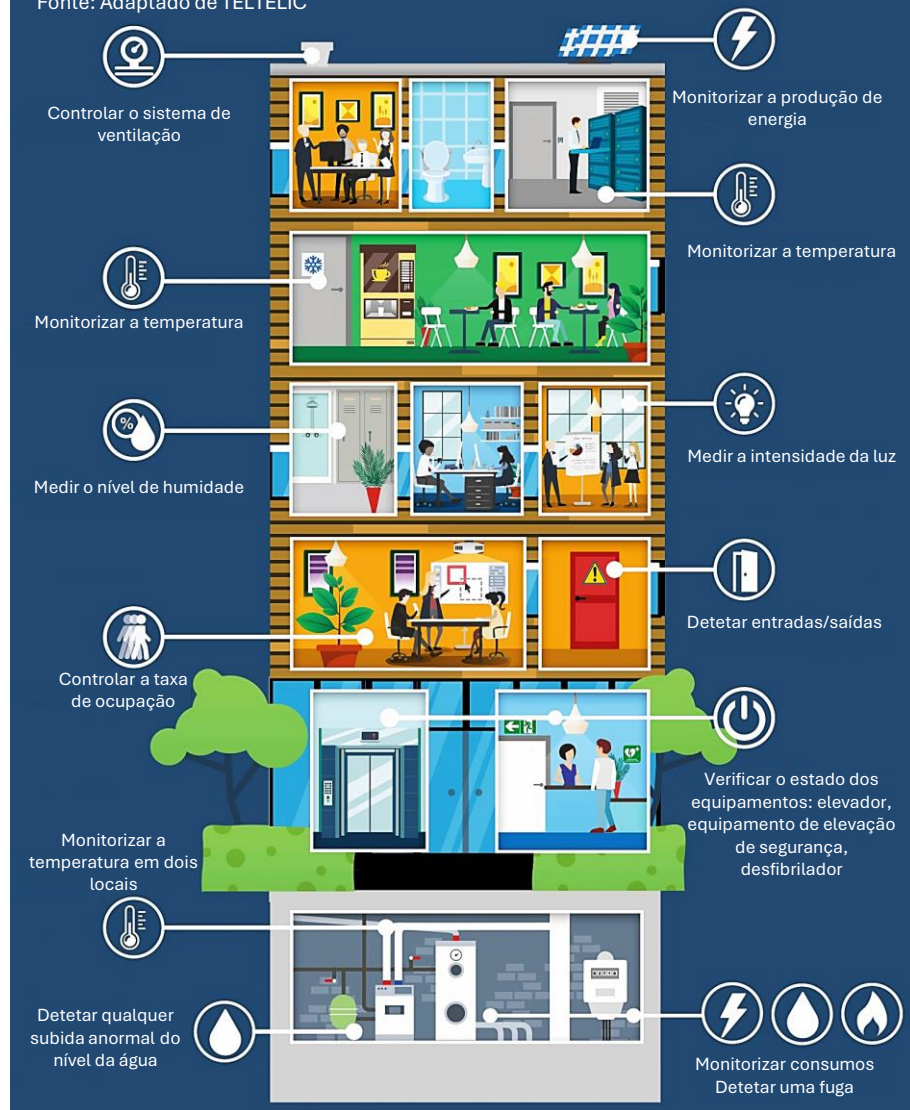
Fonte: Adaptado de TELTELIC

Controlar o sistema de ventilação

Monitorizar a produção de energia

Monitorizar a temperatura

Monitorizar a temperatura

Medir o nível de humidade

Medir a intensidade da luz

Detetar entradas/saídas

Controlar a taxa de ocupação

Verificar o estado dos equipamentos: elevador, equipamento de elevação de segurança, desfibrilador

Monitorizar a temperatura em dois locais

Detetar qualquer subida anormal do nível da água

Monitorizar consumos
Detetar uma fuga